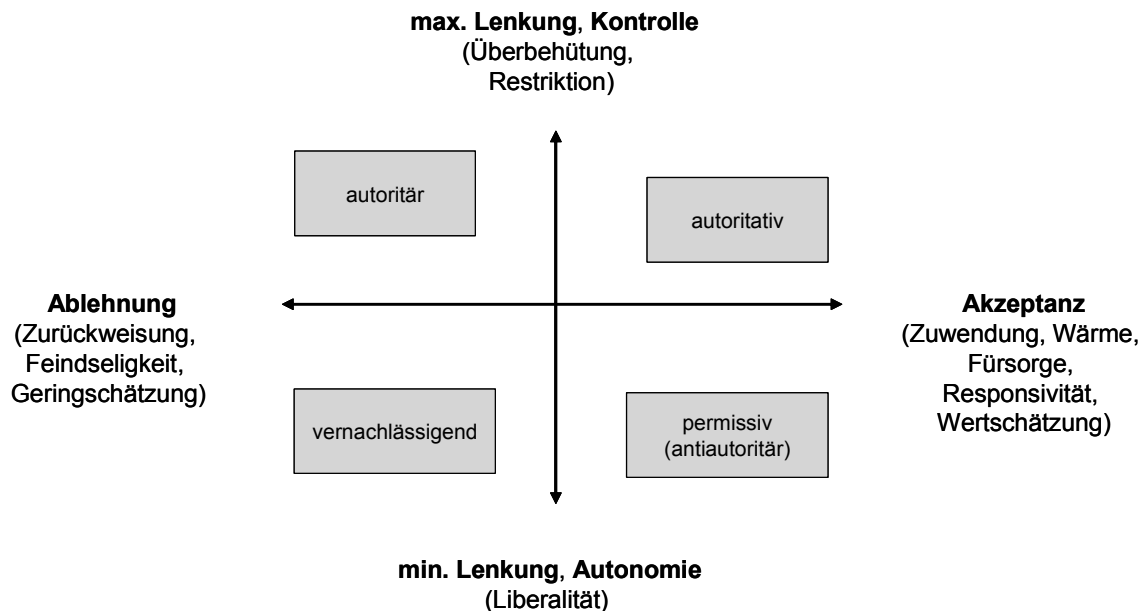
**max. Lenkung**, **Kontrolle**
(Überbehütung, Restriktion)

autoritär

autoritativ

**Ablehnung**
(Zurückweisung, Feindseligkeit, Geringschätzung)

**Akzeptanz**
(Zuwendung, Wärme, Fürsorge, Responsivität, Wertschätzung)

vernachlässigend

permissiv
(antiautoritär)

**min. Lenkung**, **Autonomie**
(Liberalität)